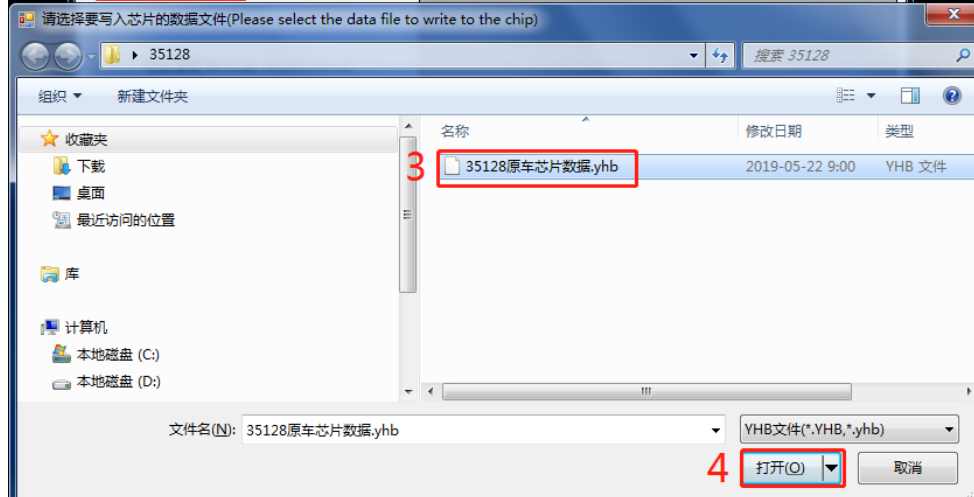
请选择要写入芯片的数据文件(Please select the data file to write to the chip)

35128

搜索 35128

组织 ▼ 新建文件夹

收藏夹
下载
桌面
最近访问的位置

库

计算机
本地磁盘 (C:)
本地磁盘 (D:)

| 名称 | 修改日期 | 类型 |
|---|---|---|
| 35128原车芯片数据.yhb | 2019-05-22 9:00 | YHB 文件 |

3

文件名(N): 35128原车芯片数据.yhb

YHB文件(*.YHB,*.yhb)

4

打开(O)

取消